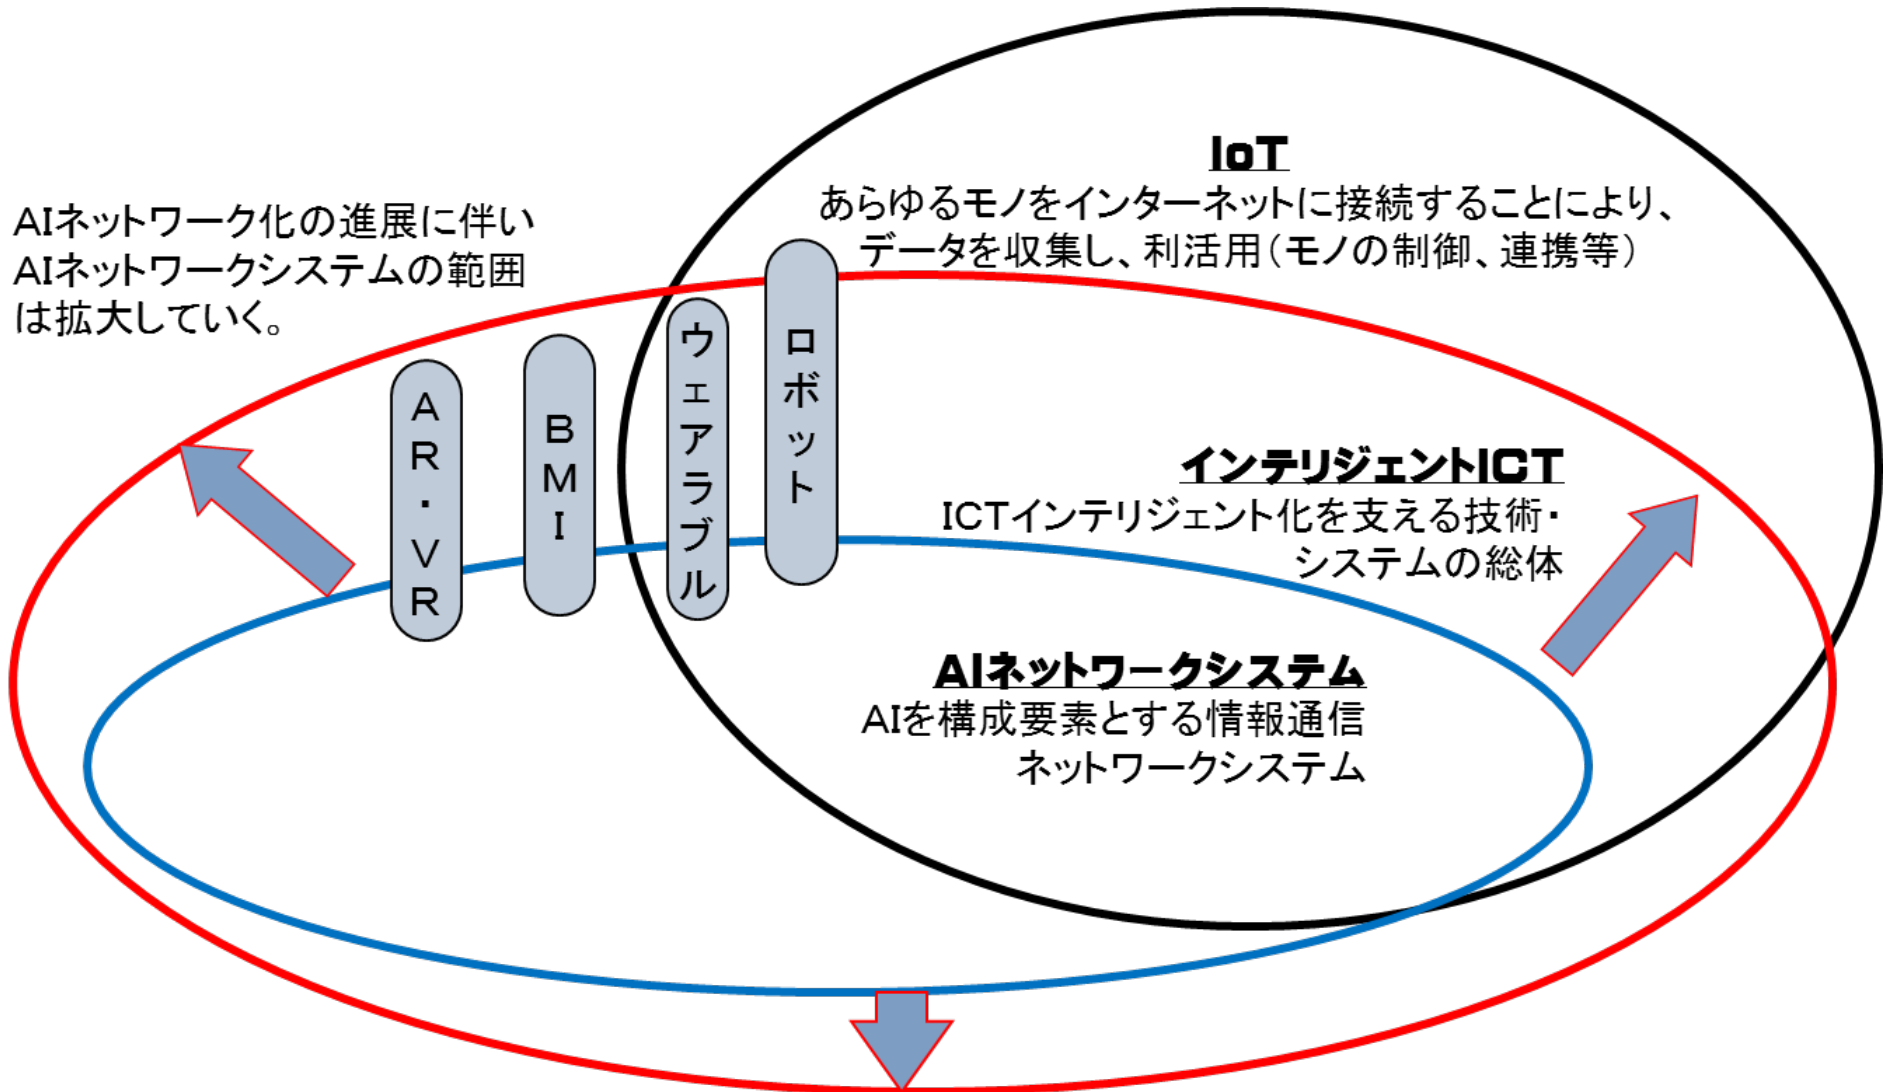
IoT
あらゆるモノをインターネットに接続することにより、データを収集し、利活用（モノの制御、連携等）

AIネットワーク化の進展に伴いAIネットワークシステムの範囲は拡大していく。

AR・VR

BMI

ウェアラブル

ロボット

インテリジェントICT
ICTインテリジェント化を支える技術・システムの総体

AIネットワークシステム
AIを構成要素とする情報通信ネットワークシステム